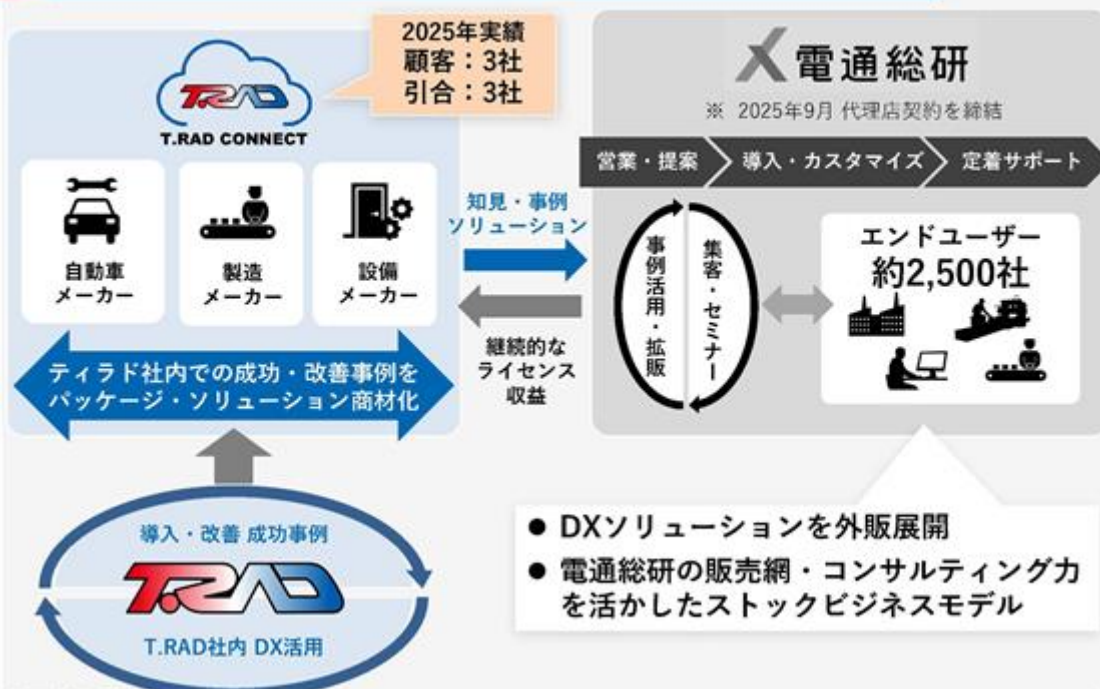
2025年実績
顧客：3社
引合：3社

T.RAD

T.RAD CONNECT

自動車
メーカー

製造
メーカー

設備
メーカー

ティラド社内での成功・改善事例を
パッケージ・ソリューション商材化

知見・事例
ソリューション

継続的な
ライセンス
収益

電通総研
※ 2025年9月 代理店契約を締結

営業・提案
導入・カスタマイズ
定着サポート

事例活用・拡販

集客・セミナー

エンドユーザー
約2,500社

導入・改善 成功事例

T.RAD

T.RAD社内 DX活用

● DXソリューションを外販展開
● 電通総研の販売網・コンサルティング力を活かしたストックビジネスモデル